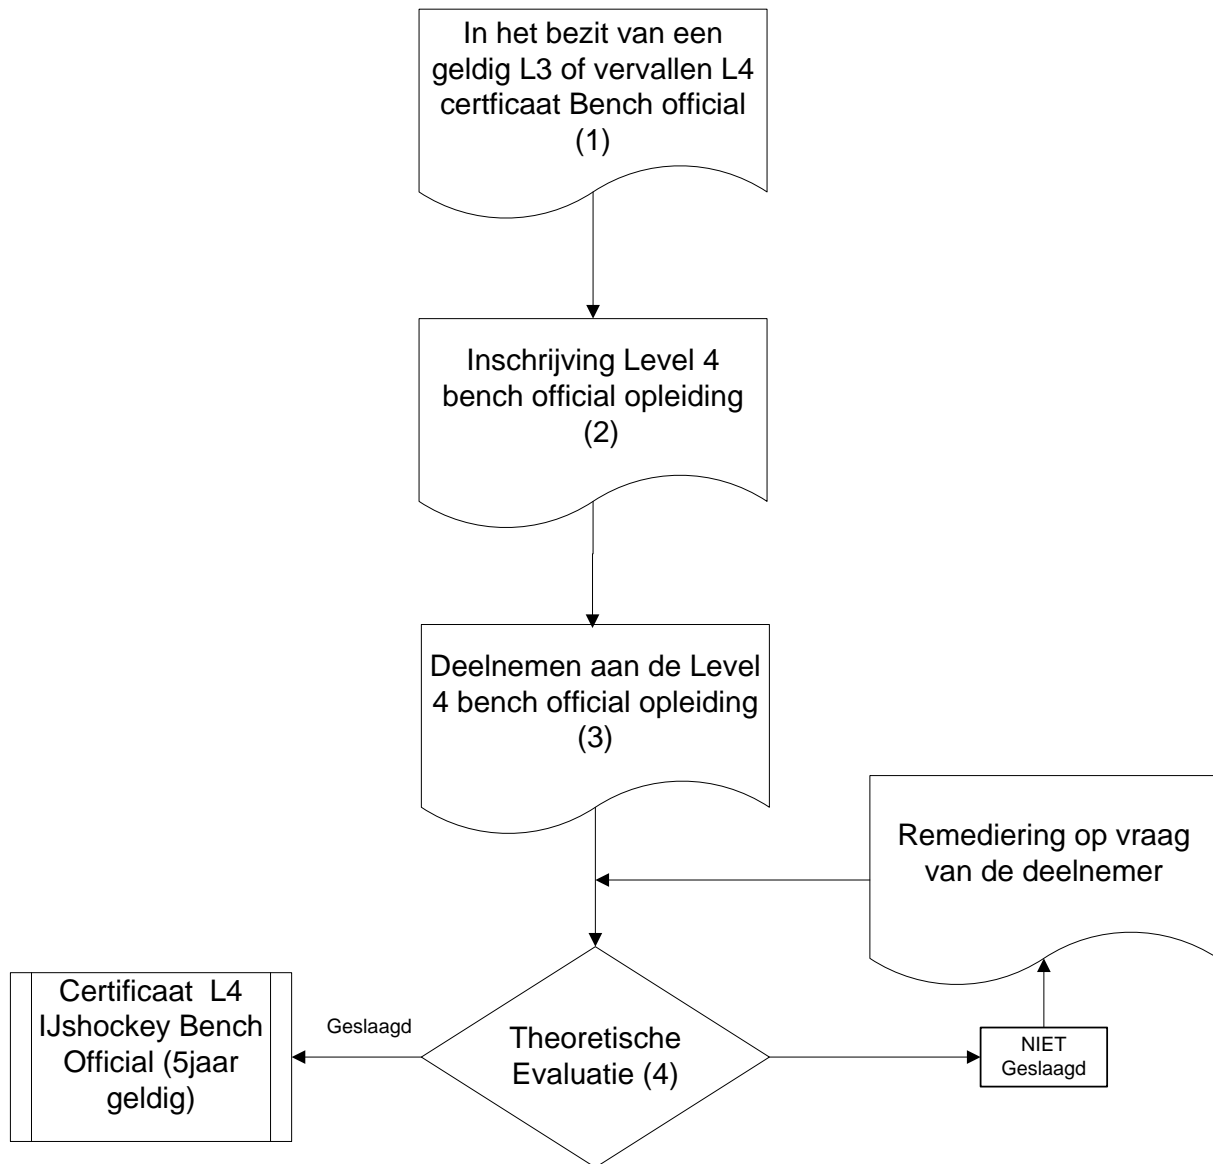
In het bezit van een geldig L3 of vervallen L4 certficaat Bench official (1)

Inschrijving Level 4 bench official opleiding (2)

Deelnemen aan de Level 4 bench official opleiding (3)

Remediering op vraag van de deelnemer

Certificaat L4 IJshockey Bench Official (5jaar geldig)

Geslaagd

Theoretische Evaluatie (4)

NIET Geslaagd